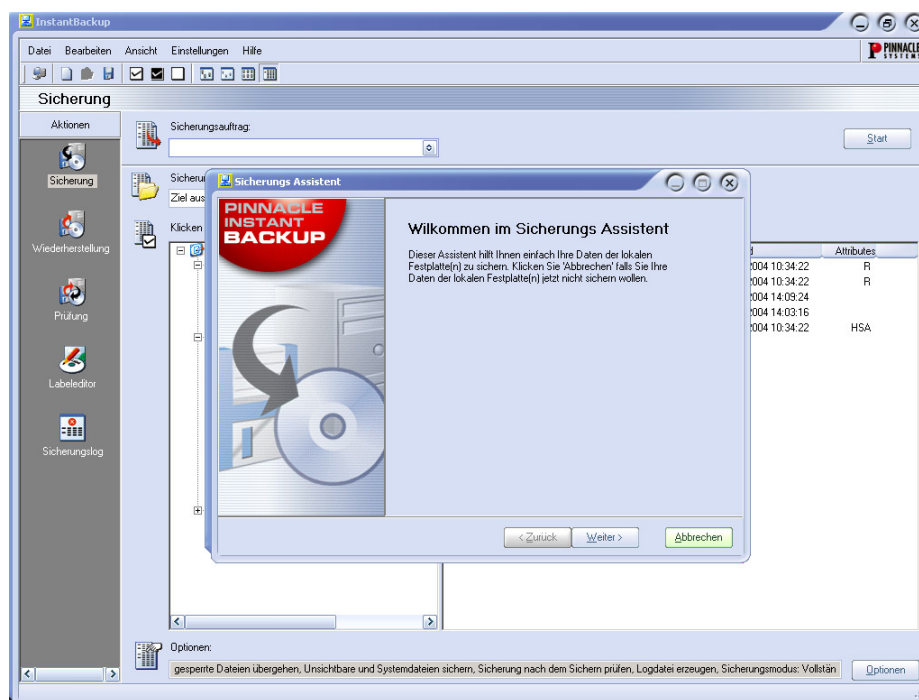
InstantBackup

Datei Bearbeiten Ansicht Einstellungen Hilfe

PINNACLE SYSTEMS

Sicherung

Aktionen

Sicherung

Wiederherstellung

Prüfung

Labeleditor

Sicherungslog

Sicherungsauftrag:

Start

Sicheru

Ziel aus

Klicken

d

Attributes

2004 10:34:22 R

2004 10:34:22 R

2004 14:09:24

2004 14:03:16

2004 10:34:22 HSA

Sicherungs Assistent

PINNACLE INSTANT BACKUP

Wilkommen im Sicherungs Assistent

Dieser Assistent hilft Ihnen einfach Ihre Daten der lokalen Festplatte(n) zu sichern. Klicken Sie 'Abbrechen' falls Sie Ihre Daten der lokalen Festplatte(n) jetzt nicht sichern wollen.

< Zurück Weiter > Abbrechen

Optionen:

gesperrte Dateien übergehen, Unsichtbare und Systemdateien sichern, Sicherung nach dem Sichern prüfen, Logdatei erzeugen, Sicherungsmodus: Vollstän

Optionen